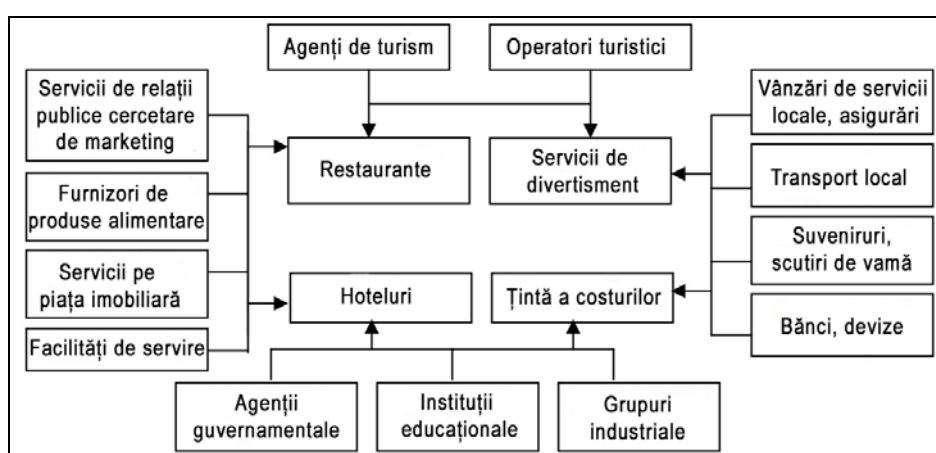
Agenți de turism

Operatori turistici

Servicii de relații publice cercetare de marketing

Restaurante

Servicii de divertisment

Vânzări de servicii locale, asigurări

Furnizori de produse alimentare

Transport local

Servicii pe piața imobiliară

Suveniruri, scutiri de vamă

Hoteluri

Țintă a costurilor

Facilități de servire

Bănci, devize

Agenții guvernamentale

Instituții educaționale

Grupuri industriale